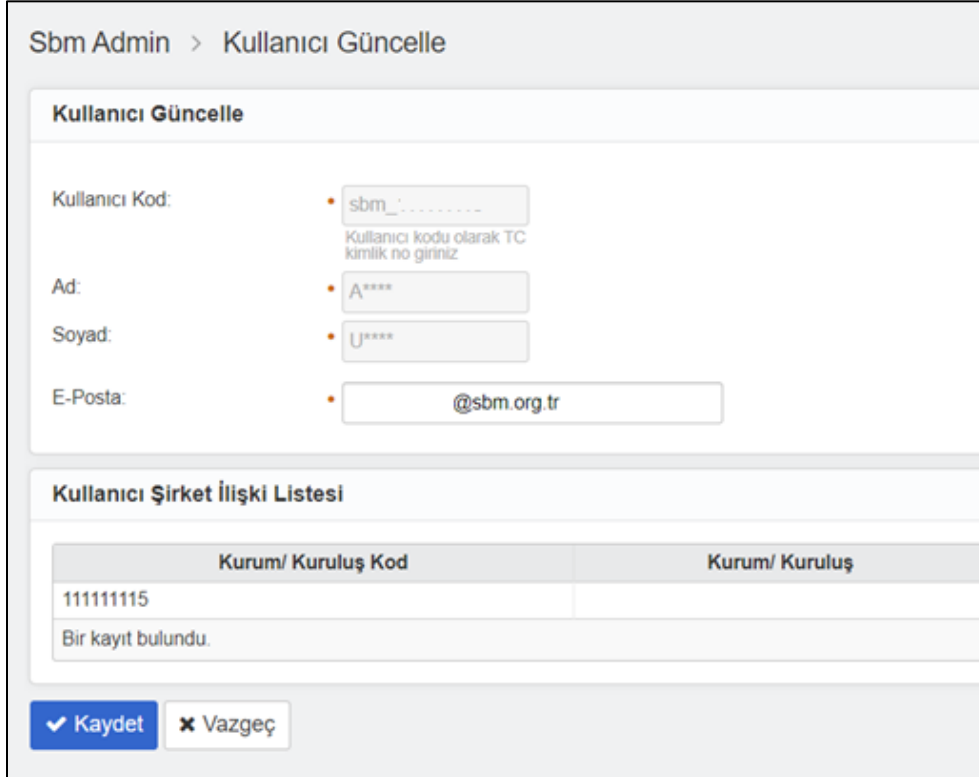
Sbm Admin > Kullanıcı Güncelle

Kullanıcı Güncelle

Kullanıcı Kod: • sbm_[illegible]
Kullanıcı kodu olarak TC kimlik no giriniz

Ad: • A****

Soyad: • U****

E-Posta: • @sbm.org.tr

Kullanıcı Şirket İlişki Listesi

| Kurum/ Kuruluş Kod | Kurum/ Kuruluş |
|---|---|
| 111111115 | |

Bir kayıt bulundu.

Kaydet
Vazgeç